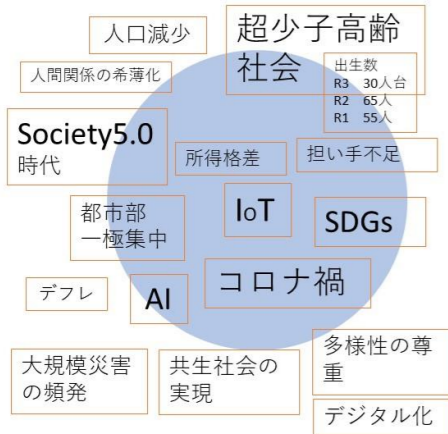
人口減少

超少子高齢社会

出生数
R3　30人台
R2　65人
R1　55人

人間関係の希薄化

Society5.0時代

所得格差

担い手不足

都市部一極集中

IoT

SDGs

デフレ

AI

コロナ禍

多様性の尊重

大規模災害の頻発

共生社会の実現

デジタル化